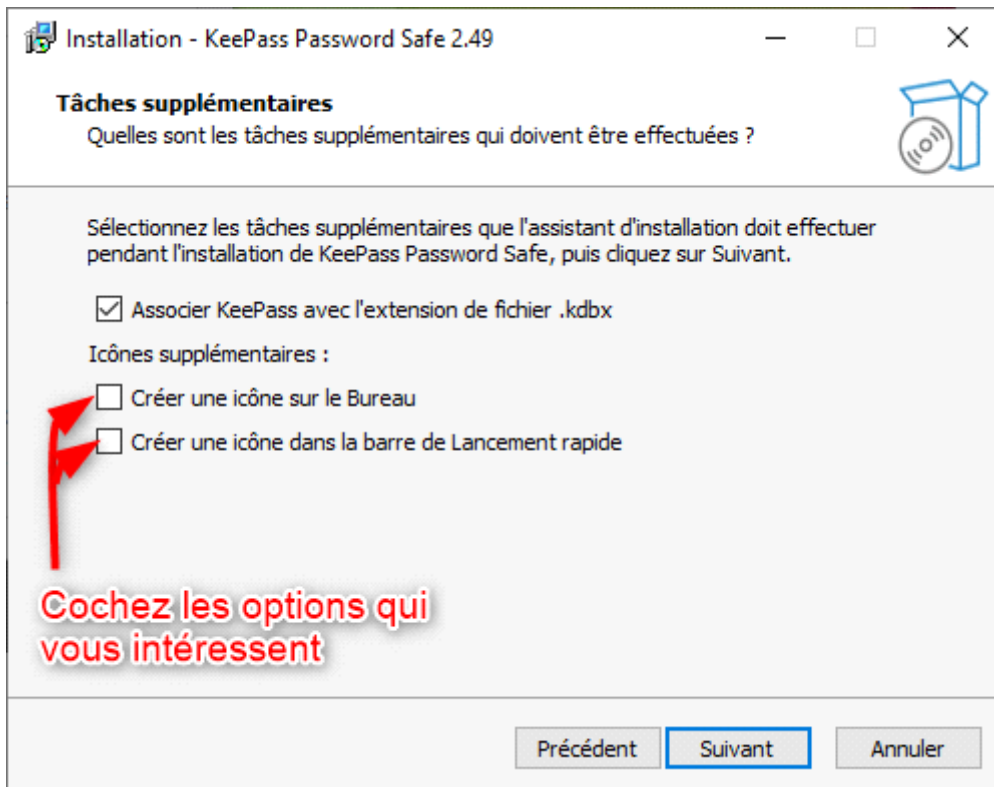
Installation - KeePass Password Safe 2.49

Tâches supplémentaires
Quelles sont les tâches supplémentaires qui doivent être effectuées ?

Sélectionnez les tâches supplémentaires que l'assistant d'installation doit effectuer pendant l'installation de KeePass Password Safe, puis cliquez sur Suivant.

Associer KeePass avec l'extension de fichier .kdbx

Icônes supplémentaires :

Créer une icône sur le Bureau

Créer une icône dans la barre de Lancement rapide

Cochez les options qui vous intéressent

Précédent
Suivant
Annuler